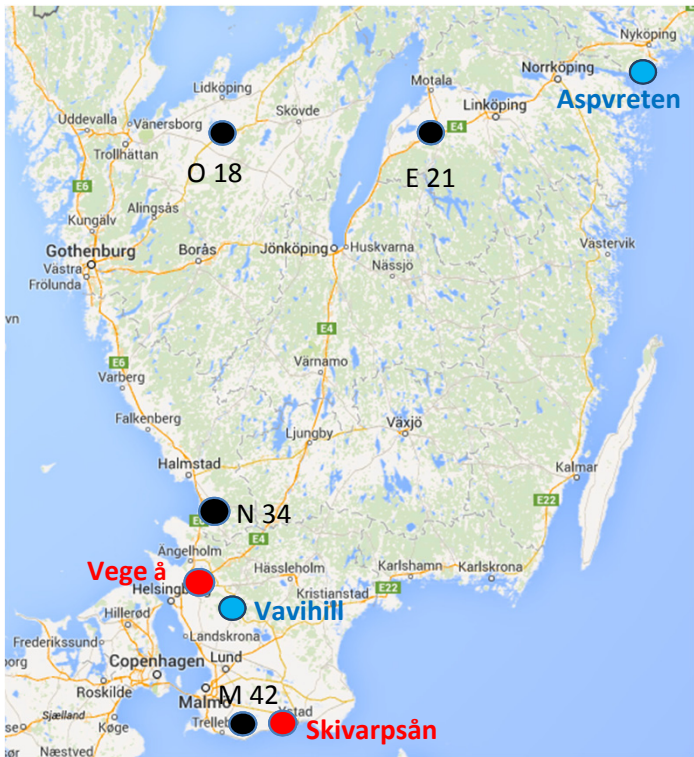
Nyköping
Norrköping
Aspvreten
Motala
Linköping
Lidköping
Skövde
Uddevalla
Vänersborg
Trollhättan
O 18
E 21
E4
E6
Kungälv
Alingsås
Gothenburg
Borås
Jönköping
Huskvarna
Västra Frölunda
Nässjö
Vastervik
vn
E4
E6
Varnamo
Varberg
Falkenberg
Ljungby
Växjö
Halmstad
Kalmar
E22
N 34
E4
Ängelholm
Hässleholm
Karlshamn
Karlskrona
Vege å
Helsingborg
Kristianstad
E22
Hillerød
Vavihill
Frederikssund
Landskrona
Copenhagen
Lund
Roskilde
Malmö
M 42
Sjælland
Trelleborg
Ystad
Skivarpsån
Næstved